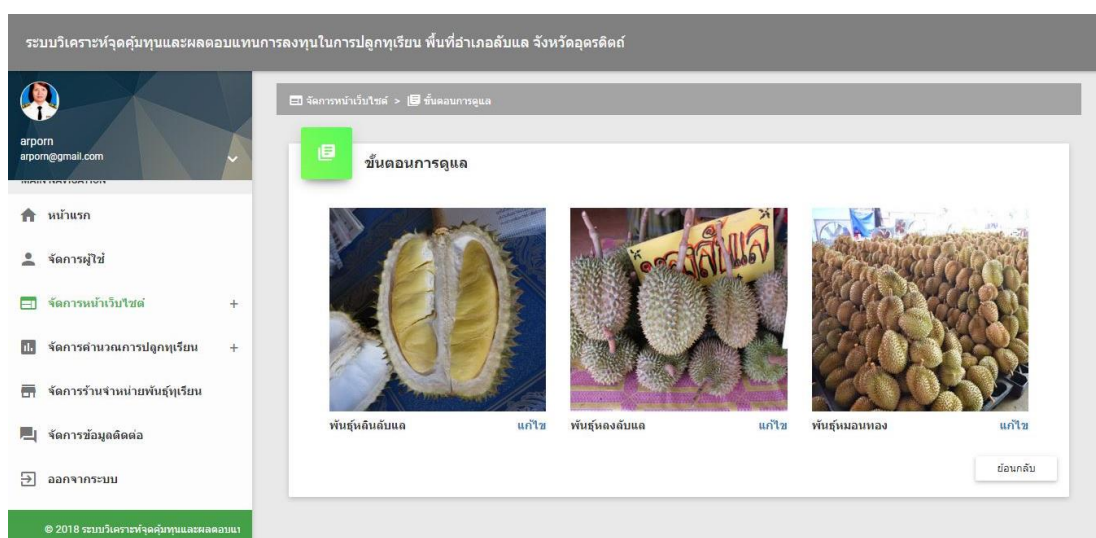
ระบบวิเคราะห์จุดคุ้มทุนและผลตอบแทนการลงทุนในการปลูกทุเรียน พื้นที่อำเภอลับแล จังหวัดอุตรดิตถ์

arporn
arporn@gmail.com

MAIN NAVIGATION

หน้าแรก

จัดการผู้ใช้

จัดการหน้าเว็บไซต์ +

จัดการคำนวณการปลูกทุเรียน +

จัดการร้านจำหน่ายพันธุ์ทุเรียน

จัดการข้อมูลติดต่อ

ออกจากระบบ

© 2018 ระบบวิเคราะห์จุดคุ้มทุนและผลตอบแ

จัดการหน้าเว็บไซต์ > ขั้นตอนการดูแล

ขั้นตอนการดูแล

พันธุ์หลินลับแล แก้ไข

พันธุ์หลงลับแล แก้ไข

พันธุ์หมอนทอง แก้ไข

ย้อนกลับ